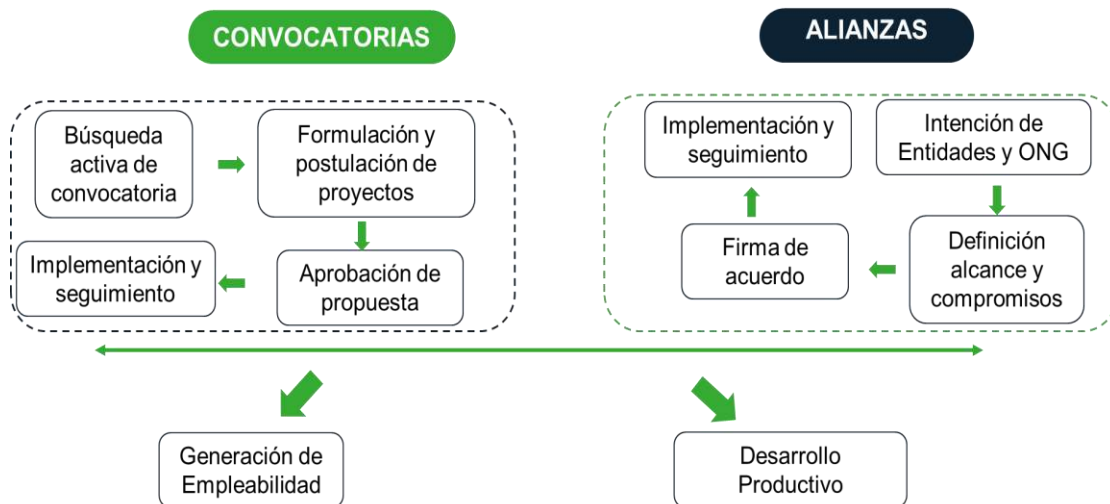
CONVOCATORIAS

ALIANZAS

Búsqueda activa de convocatoria

Formulación y postulación de proyectos

Aprobación de propuesta

Implementación y seguimiento

Intención de Entidades y ONG

Definición alcance y compromisos

Firma de acuerdo

Implementación y seguimiento

Generación de Empleabilidad

Desarrollo Productivo